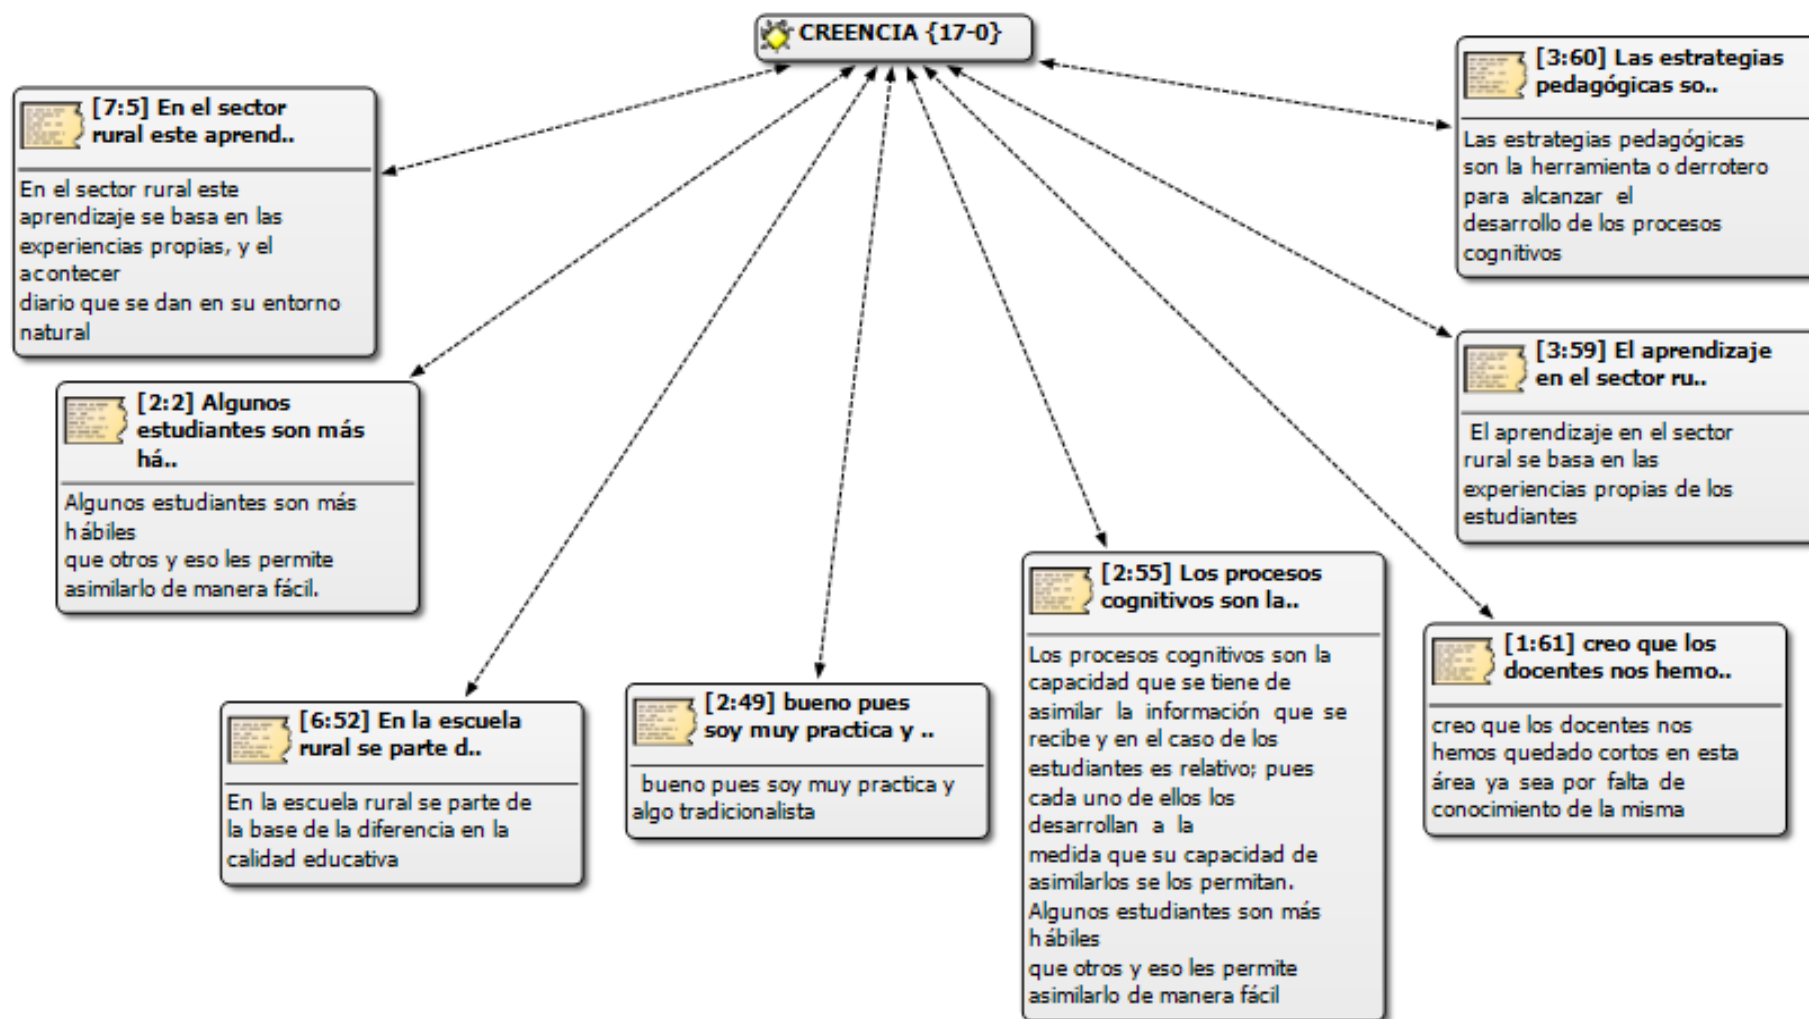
CREENCIA {17-0}

[7:5] En el sector rural este aprend..

En el sector rural este aprendizaje se basa en las experiencias propias, y el acontecer diario que se dan en su entorno natural

[2:2] Algunos estudiantes son más há..

Algunos estudiantes son más hábiles que otros y eso les permite asimilarlo de manera fácil.

[6:52] En la escuela rural se parte d..

En la escuela rural se parte de la base de la diferencia en la calidad educativa

[2:49] bueno pues soy muy practica y ..

bueno pues soy muy practica y algo tradicionalista

[2:55] Los procesos cognitivos son la..

Los procesos cognitivos son la capacidad que se tiene de asimilar la información que se recibe y en el caso de los estudiantes es relativo; pues cada uno de ellos los desarrollan a la medida que su capacidad de asimilarlos se los permitan. Algunos estudiantes son más hábiles que otros y eso les permite asimilarlo de manera fácil

[3:60] Las estrategias pedagógicas so..

Las estrategias pedagógicas son la herramienta o derrotero para alcanzar el desarrollo de los procesos cognitivos

[3:59] El aprendizaje en el sector ru..

El aprendizaje en el sector rural se basa en las experiencias propias de los estudiantes

[1:61] creo que los docentes nos hemo..

creo que los docentes nos hemos quedado cortos en esta área ya sea por falta de conocimiento de la misma